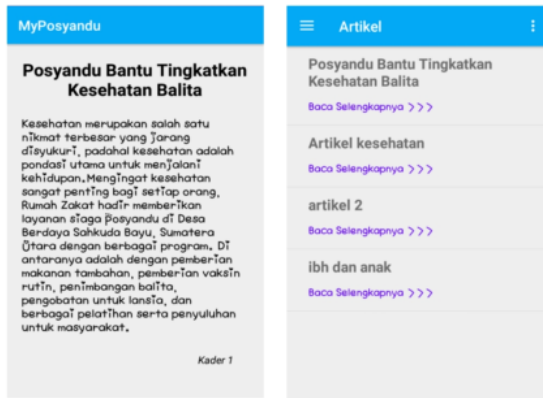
MyPosyandu

Posyandu Bantu Tingkatkan Kesehatan Balita

Kesehatan merupakan salah satu nikmat terbesar yang jarang disyukuri, padahal kesehatan adalah pondasi utama untuk menjalani kehidupan. Mengingat kesehatan sangat penting bagi setiap orang, Rumah Zakat hadir memberikan layanan siaga Posyandu di Desa Berdaya Sahkuda Bayu, Sumatera Utara dengan berbagai program. Di antaranya adalah dengan pemberian makanan tambahan, pemberian vaksin rutin, penimbangan balita, pengobatan untuk lansia, dan berbagai pelatihan serta penyuluhan untuk masyarakat.

Kader 1

Artikel

Posyandu Bantu Tingkatkan Kesehatan Balita

Baca Selengkapnya >>>

Artikel kesehatan

Baca Selengkapnya >>>

artikel 2

Baca Selengkapnya >>>

ibh dan anak

Baca Selengkapnya >>>